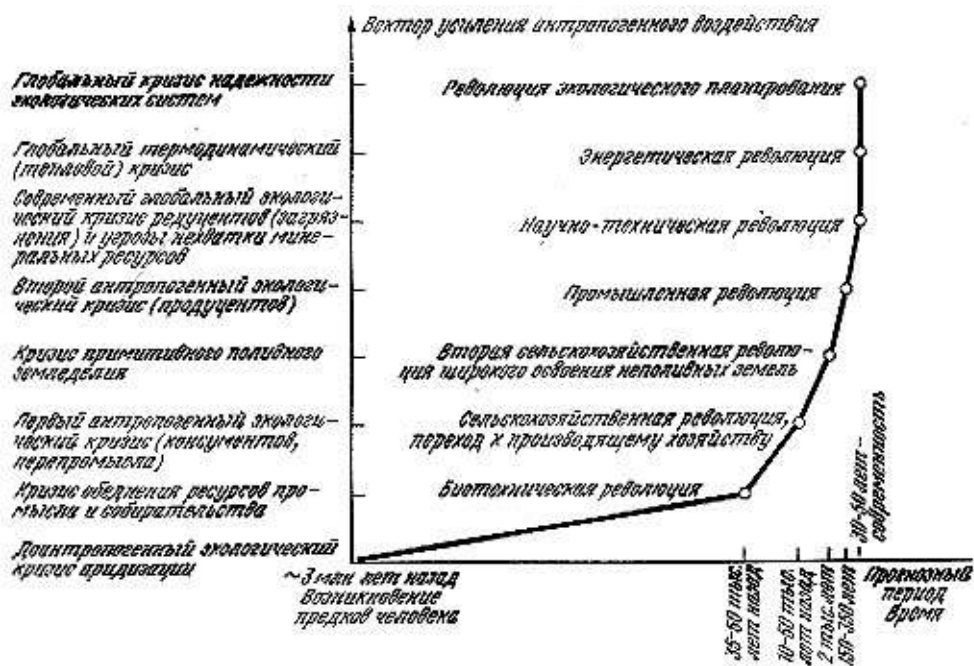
Вектор усиления антропогенного воздействия

Глобальный кризис надежности экологических систем

Глобальный термодинамический (тепловой) кризис

Современный глобальный экологический кризис редуцентов (загрязнения) и угрозы нехватки минеральных ресурсов

Второй антропогенный экологический кризис (продуцентов)

Кризис примитивного поливного земледелия

Первый антропогенный экологический кризис (консументов, перепромысла)

Кризис обеднения ресурсов промысла и собирательства

Доантропогенный экологический кризис аридизации

Революция экологического планирования

Энергетическая революция

Научно-техническая революция

Промышленная революция

Вторая сельскохозяйственная революция широкого освоения неполивных земель

Сельскохозяйственная революция, переход к производящему хозяйству

Биотехническая революция

~3 млн лет назад
Возникновение предков человека

35-50 тыс. лет назад

10-50 тыс. лет назад

2 тыс. лет

150-350 лет

30-50 лет — современность

Прогнозный период
Время